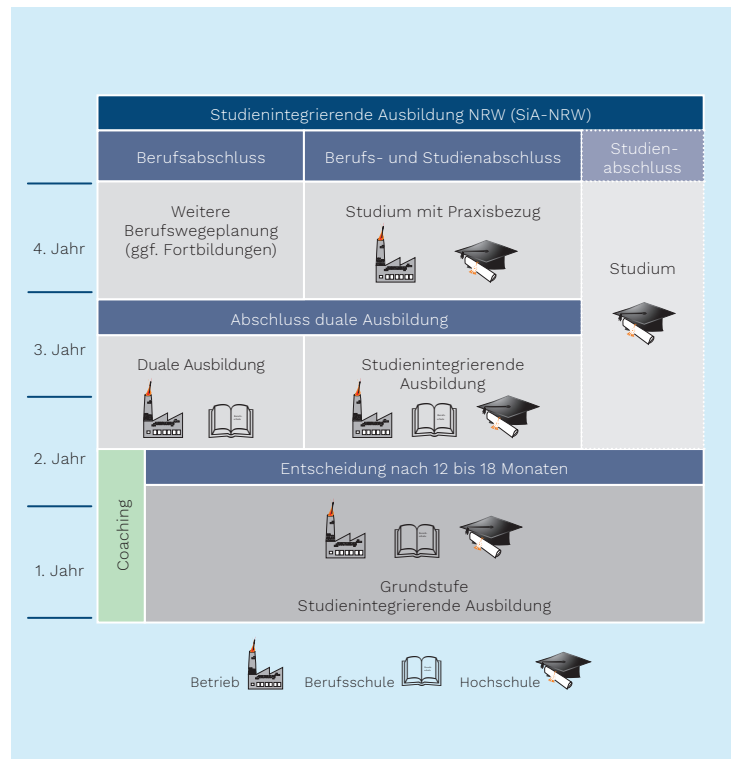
Studienintegrierende Ausbildung NRW (SiA-NRW)

Berufsabschluss

Berufs- und Studienabschluss

Studienabschluss

4. Jahr

Weitere Berufswegeplanung (ggf. Fortbildungen)

Studium mit Praxisbezug

Studium

Abschluss duale Ausbildung

3. Jahr

Duale Ausbildung

Studienintegrierende Ausbildung

2. Jahr

Entscheidung nach 12 bis 18 Monaten

Coaching

1. Jahr

Grundstufe
Studienintegrierende Ausbildung

Betrieb

Berufsschule

Hochschule